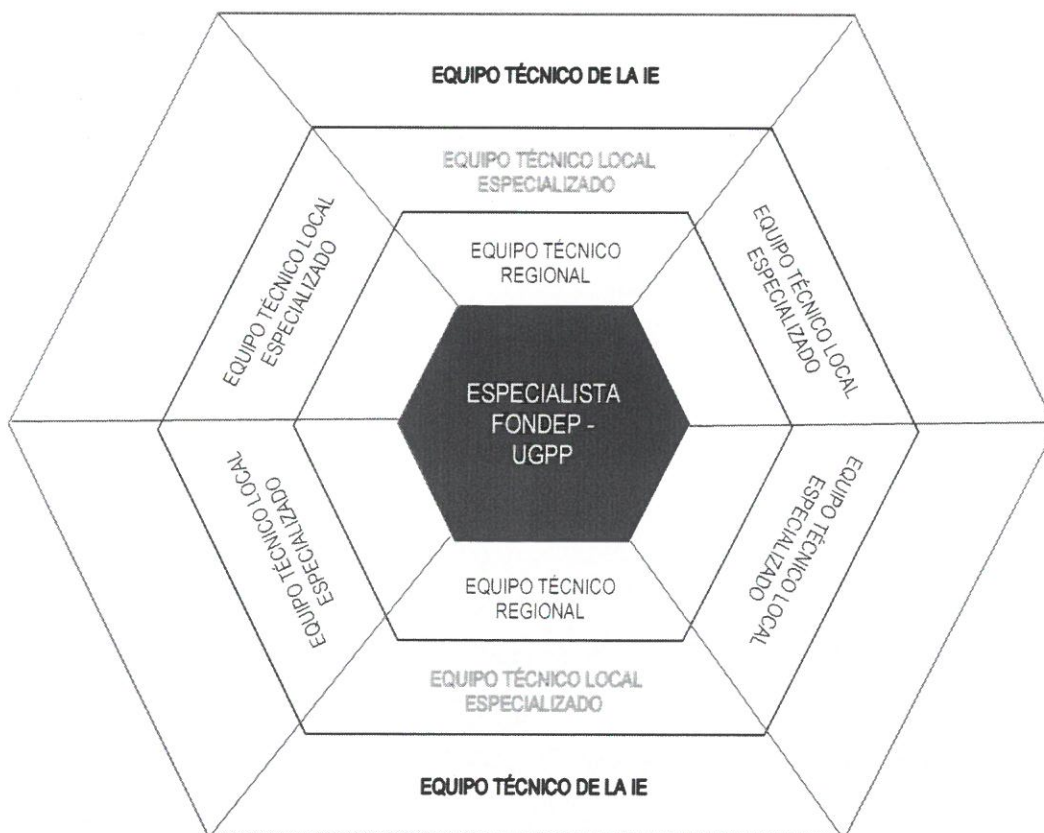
EQUIPO TÉCNICO DE LA IE

EQUIPO TÉCNICO LOCAL ESPECIALIZADO

EQUIPO TÉCNICO LOCAL ESPECIALIZADO

EQUIPO TÉCNICO REGIONAL

EQUIPO TÉCNICO LOCAL ESPECIALIZADO

ESPECIALISTA FONDEP - UGPP

EQUIPO TÉCNICO LOCAL ESPECIALIZADO

EQUIPO TÉCNICO LOCAL ESPECIALIZADO

EQUIPO TÉCNICO REGIONAL

EQUIPO TÉCNICO LOCAL ESPECIALIZADO

EQUIPO TÉCNICO DE LA IE